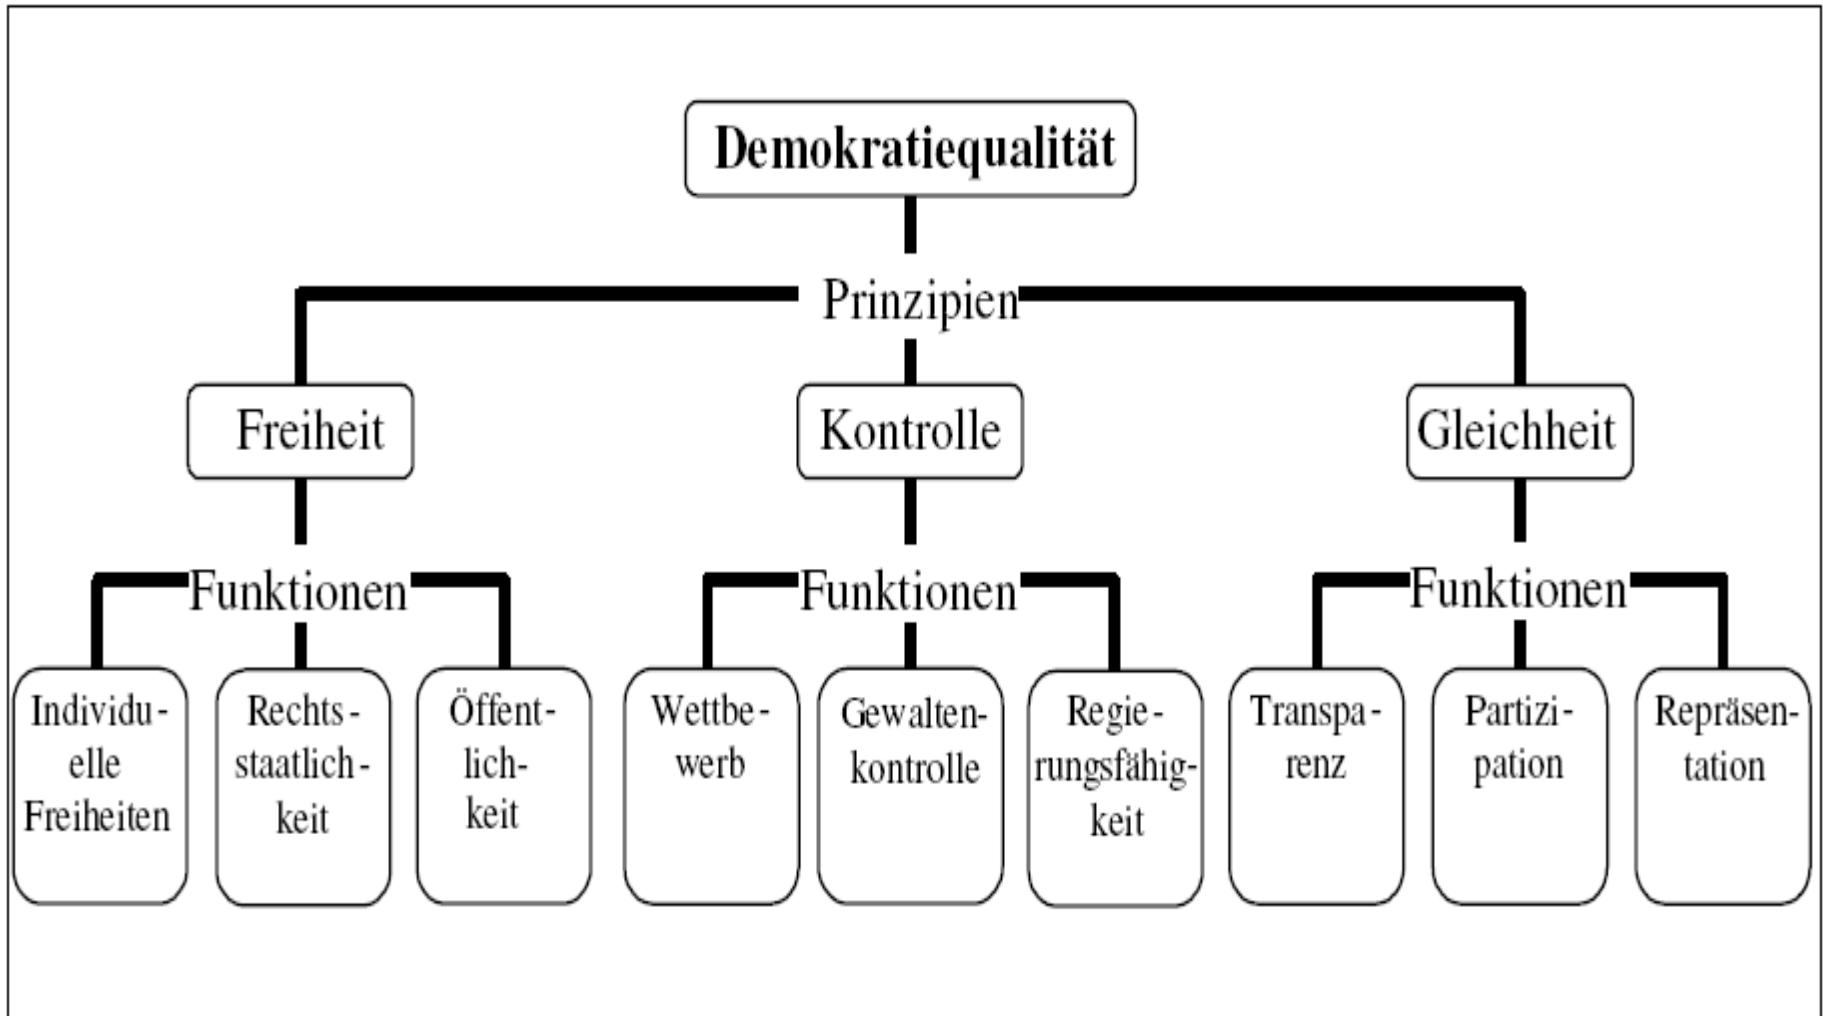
Demokratiequalität

Prinzipien

Freiheit

Kontrolle

Gleichheit

Funktionen

Funktionen

Funktionen

Individuelle Freiheiten

Rechtsstaatlichkeit

Öffentlichkeit

Wettbewerb

Gewaltenkontrolle

Regierungsfähigkeit

Transparenz

Partizipation

Repräsentation